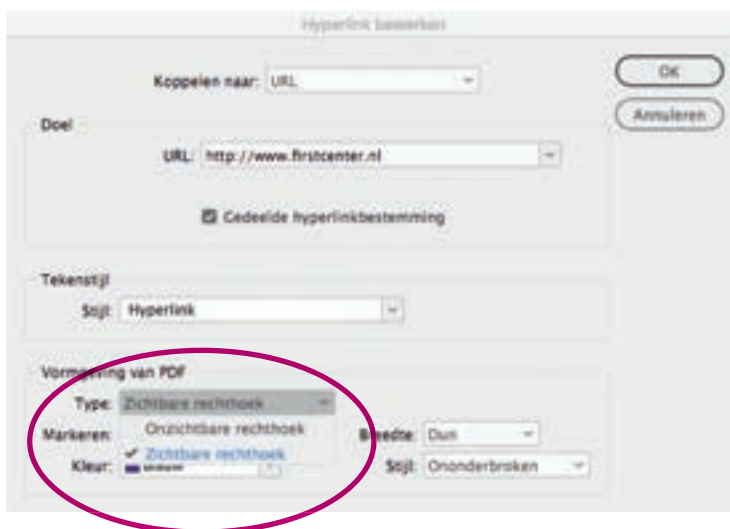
Hyperlink bewerken

Koppelen naar: URL

OK

Annuleren

Doel

URL: http://www.firstcenter.nl

Gedeelde hyperlinkbestemming

Tekenstijl

Stijl: Hyperlink

Vormgeving van PDF

Type: Zichtbare rechthoek

Onzichtbare rechthoek

Zichtbare rechthoek

Markeren:

Breedte: Dun

Kleur: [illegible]

Stijl: Ononderbroken